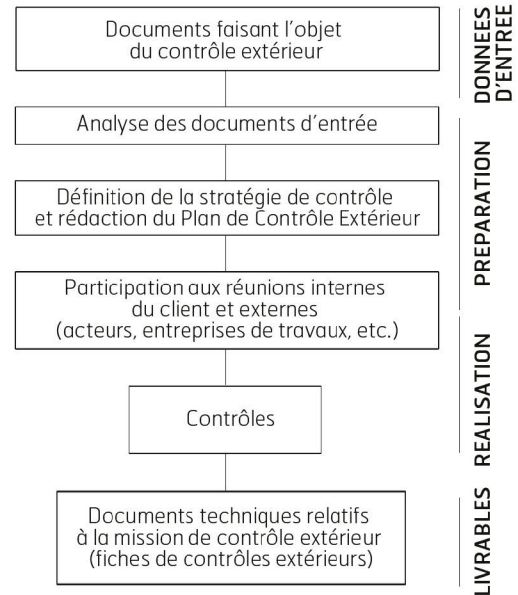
Documents faisant l'objet du contrôle extérieur

Analyse des documents d'entrée

Définition de la stratégie de contrôle et rédaction du Plan de Contrôle Extérieur

Participation aux réunions internes du client et externes (acteurs, entreprises de travaux, etc.)

Contrôles

Documents techniques relatifs à la mission de contrôle extérieur (fiches de contrôles extérieurs)

DONNEES D'ENTREE

PREPARATION

REALISATION

LIVRABLES